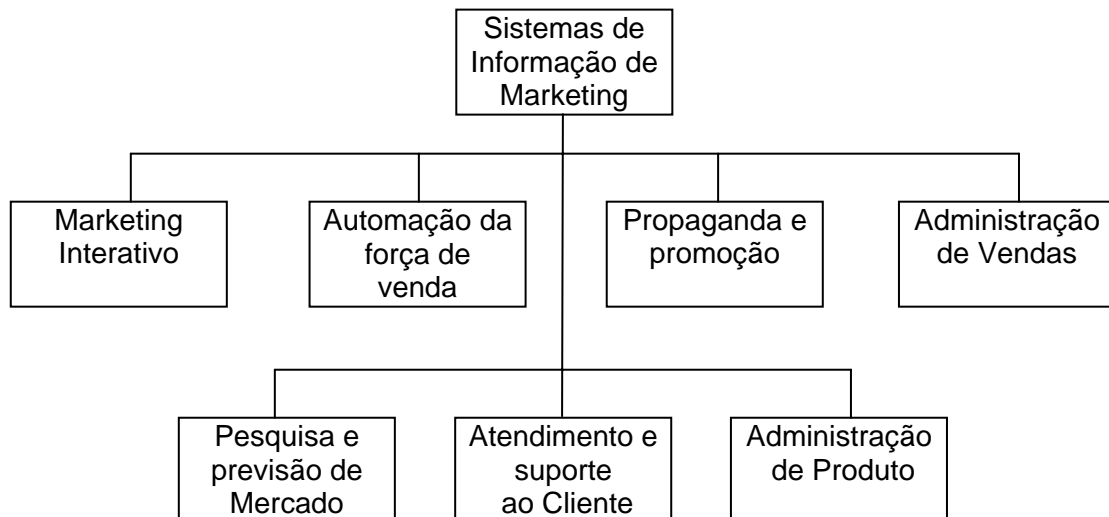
Sistemas de Informação de Marketing

Marketing Interativo

Automação da força de venda

Propaganda e promoção

Administração de Vendas

Pesquisa e previsão de Mercado

Atendimento e suporte ao Cliente

Administração de Produto